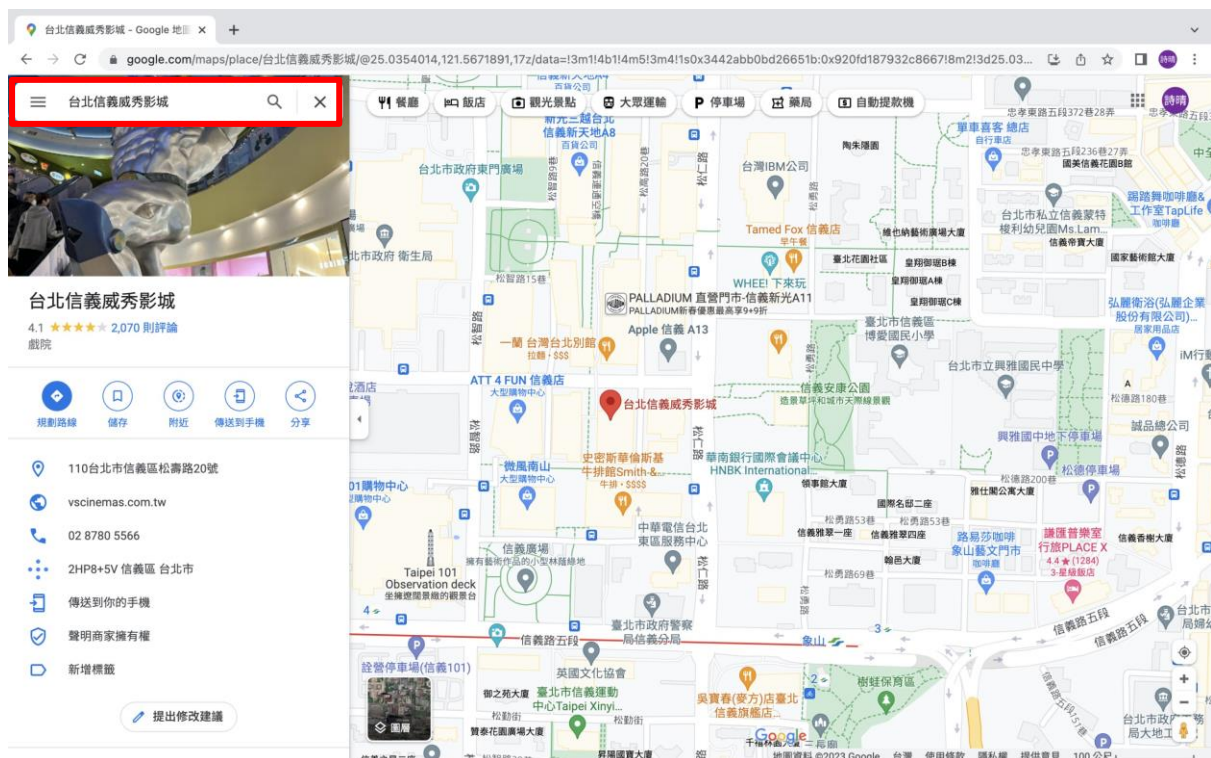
台北信義威秀影城 - Google 地圖 ×

google.com/maps/place/台北信義威秀影城/@25.0354014,121.5671891,17z/data=!3m1!4b1!4m5!3m4!1s0x3442abb0bd26651b:0x920fd187932c8667!8m2!3d25.03...

台北信義威秀影城

餐廳 飯店 觀光景點 大眾運輸 停車場 藥局 自動提款機

台北信義威秀影城
4.1 ★★★★★ 2,070 則評論
戲院

規劃路線 儲存 附近 傳送到手機 分享

110台北市信義區松壽路20號
vscinemas.com.tw
02 8780 5566
2HP8+5V 信義區 台北市
傳送到你的手機
聲明商家擁有權
新增標籤

提出修改建議

新光三越台北信義新天地A8
百貨公司
台北市政府東門廣場
台灣IBM公司
Tamed Fox 信義店
早午餐
WHEE! 下來玩
PALLADIUM 直營門市-信義新光A11
PALLADIUM新春優惠最高享9+9折
Apple 信義 A13
一蘭 台灣台北別館
拉麵 · $$$
ATT 4 FUN 信義店
大型購物中心
台北信義威秀影城
史密斯華倫斯基牛排館Smith &...
牛排 · $$$$
微風南山
大型購物中心
華南銀行國際會議中心
HNBK International...
中華電信台北東區服務中心
信義廣場
擁有藝術作品的小型林蔭綠地
Taipei 101 Observation deck
全攬壯闊景緻的觀景台
臺北市政府警察局信義分局
信義路五段
英國文化協會
臺北市信義運動中心Taipei Xinyi...
吳寶春(麥方)店臺北信義旗艦店
樹蛙保育區
象山
台北市政府 衛生局
松智路
松壽路
松仁路
松智路15巷
忠孝東路五段372巷28弄
忠孝東路五段236巷27弄
單車喜客 總店
自行車店
陶朱隱園
國美信義花園B館
台北市私立信義蒙特梭利幼兒園Ms.Lam...
路路舞咖啡廳&工作室TapLife
咖啡廳
維也納藝術廣場大廈
信義帝寶大廈
國家藝術館大廈
臺北花園社區
皇翔御琚B棟
皇翔御琚A棟
皇翔御琚C棟
弘麗衛浴(弘麗企業股份有限公司)...
居家用品店
臺北市信義區博愛國民小學
台北市立興雅國民中學
信義安康公園
遊景草坪和城市天際線景觀
松德路180巷
誠品總公司
興雅國中地下停車場
松德停車場
松德路200巷
雅仕閣公寓大廈
領事館大廈
國際名邸二座
松勇路53巷
信義雅第一座
信義雅第四座
路易莎咖啡象山藝文門市
咖啡廳
謙匯普樂室行旅PLACE X
4.4 ★ (1284)
3-星級飯店
信義香榭大廈
翰邑大廈
松勇路69巷
信義路五段
台北市局婦
01購物中心
購物中心
詮營停車場(信義101)
御之苑大廈
松勤街
贊泰花園廣場大廈
台北市政府局大地工
圖層
地圖資料 ©2023 Google 台灣 使用條款 隱私權 提供意見 100 公尺
Google